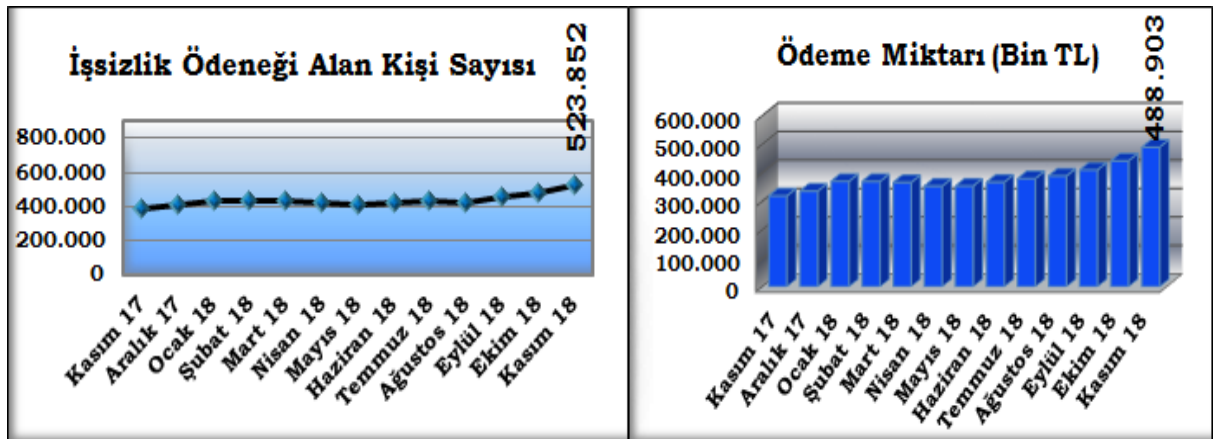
İşsizlik Ödeneği Alan Kişi Sayısı

523.852

800.000
600.000
400.000
200.000
0

Kasım 17
Aralık 17
Ocak 18
Şubat 18
Mart 18
Nisan 18
Mayıs 18
Haziran 18
Temmuz 18
Ağustos 18
Eylül 18
Ekim 18
Kasım 18

Ödeme Miktarı (Bin TL)

488.903

600.000
500.000
400.000
300.000
200.000
100.000
0

Kasım 17
Aralık 17
Ocak 18
Şubat 18
Mart 18
Nisan 18
Mayıs 18
Haziran 18
Temmuz 18
Ağustos 18
Eylül 18
Ekim 18
Kasım 18